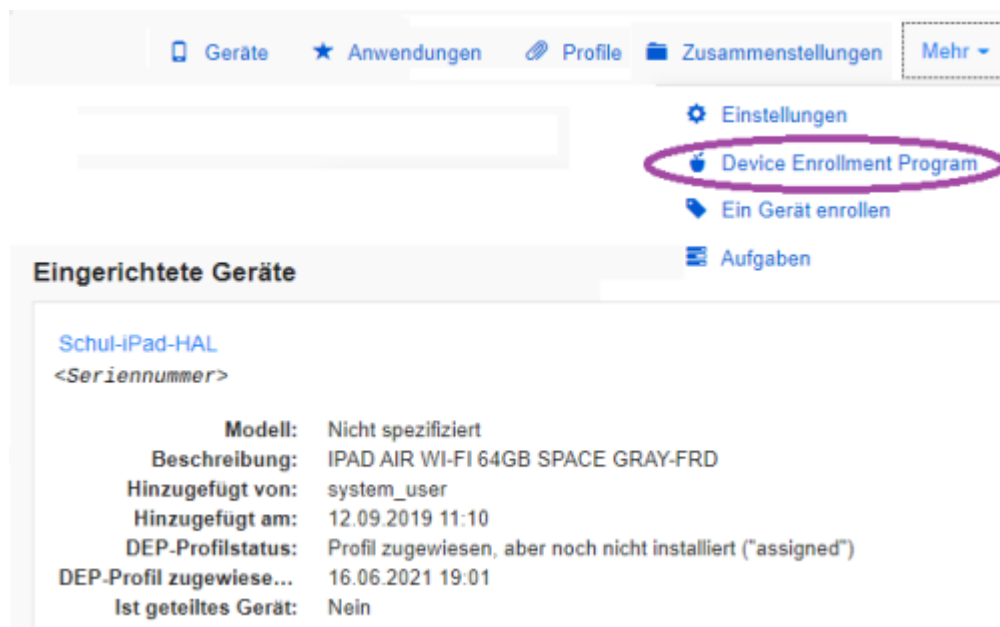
Geräte Anwendungen Profile Zusammenstellungen Mehr

Einstellungen
Device Enrollment Program
Ein Gerät enrollen
Aufgaben

Eingerichtete Geräte

Schul-iPad-HAL
<Seriennummer>

| | |
|---|---|
| Modell: | Nicht spezifiziert |
| Beschreibung: | IPAD AIR WI-FI 64GB SPACE GRAY-FRD |
| Hinzugefügt von: | system_user |
| Hinzugefügt am: | 12.09.2019 11:10 |
| DEP-Profilstatus: | Profil zugewiesen, aber noch nicht installiert ("assigned") |
| DEP-Profil zugewiese... | 16.06.2021 19:01 |
| Ist geteiltes Gerät: | Nein |